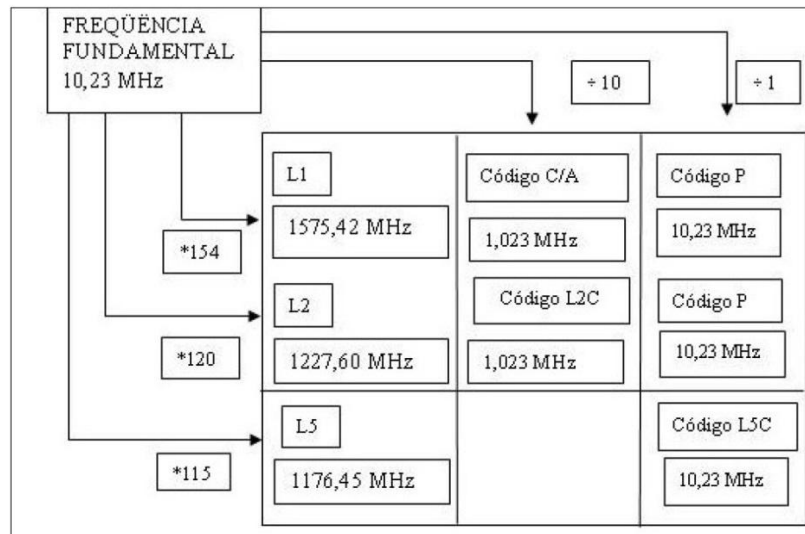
FREQÜÊNCIA FUNDAMENTAL 10,23 MHz

÷ 10

÷ 1

L1

1575,42 MHz

*154

L2

*120

1227,60 MHz

Código C/A

1,023 MHz

Código L2C

1,023 MHz

Código P

10,23 MHz

Código P

10,23 MHz

L5

*115

1176,45 MHz

Código L5C

10,23 MHz